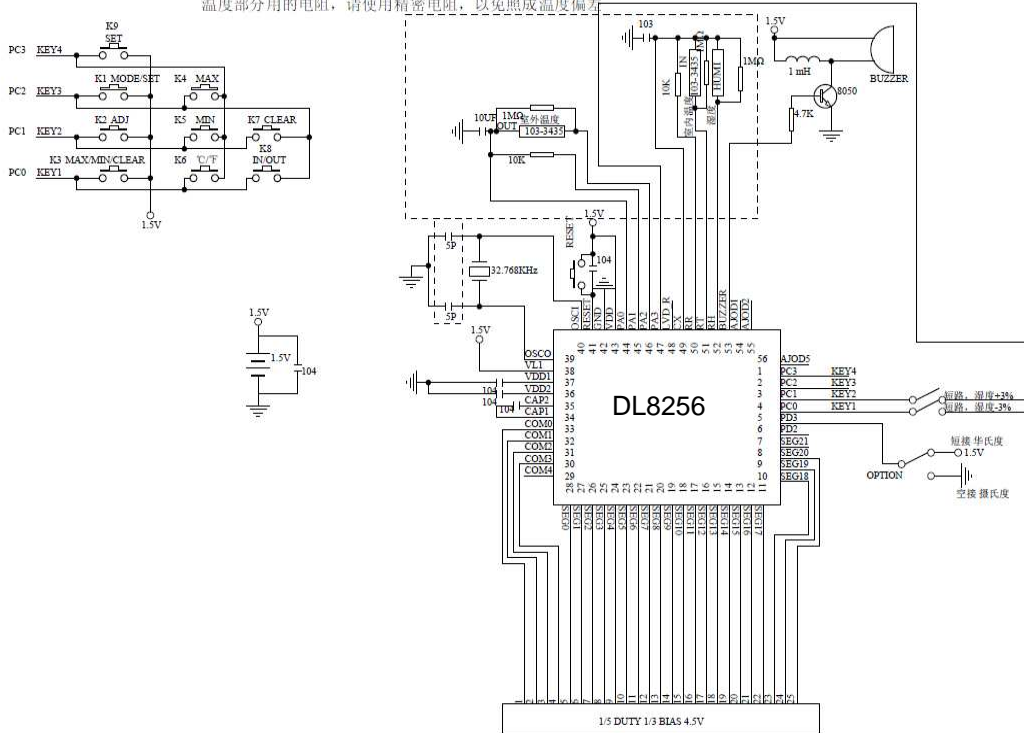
温度部分用的电阻，请使用精密电阻，以免照成温度偏差

K9
SET
PC3 KEY4
K1 MODE/SET
K4 MAX
PC2 KEY3
K2 ADJ
K5 MIN
K7 CLEAR
PC1 KEY2
K8
K3 MAX/MIN/CLEAR
K6 ℃/F
IN/OUT
PC0 KEY1
1.5V

1.5V
1.5V
104

103
1.5V
10UF
1MΩ
OUT
室外温度
103-3435
10K
10K
IN
室内温度
103-3435
NTC
HUMI
湿度
1MΩ
1 mH
8050
4.7K
BUZZER

1.5V
RESET
5P
32.768KHz
104
5P
1.5V

OSCI
RESET
GND
VDD
PA0
PA1
PA2
PA3
LVD_R
CX
RR
RT
RH
BUZZER
AJOD1
AJOD2

40 41 42 43 44 45 46 47 48 49 50 51 52 53 54 55

OSCO 39
VL1 38
VDD1 37
VDD2 36
CAP2 35
CAP1 34
COM0 33
COM1 32
COM2 31
COM3 30
COM4 29
104
104
104

DL8256

56 AJOD5
1 PC3 KEY4
2 PC2 KEY3
3 PC1 KEY2
4 PC0 KEY1
5 PD3
6 PD2
7 SEG21
8 SEG20
9 SEG19
10 SEG18

短路，湿度+3%
短路，湿度-3%
短接 华氏度
1.5V
OPTION
空接 摄氏度

28 27 26 25 24 23 22 21 20 19 18 17 16 15 14 13 12 11
SEG0 SEG1 SEG2 SEG3 SEG4 SEG5 SEG6 SEG7 SEG8 SEG9 SEG10 SEG11 SEG12 SEG13 SEG14 SEG15 SEG16 SEG17

1 2 3 4 5 6 7 8 9 10 11 12 13 14 15 16 17 18 19 20 21 22 23 24

1/5 DUTY 1/3 BIAS 4.5V